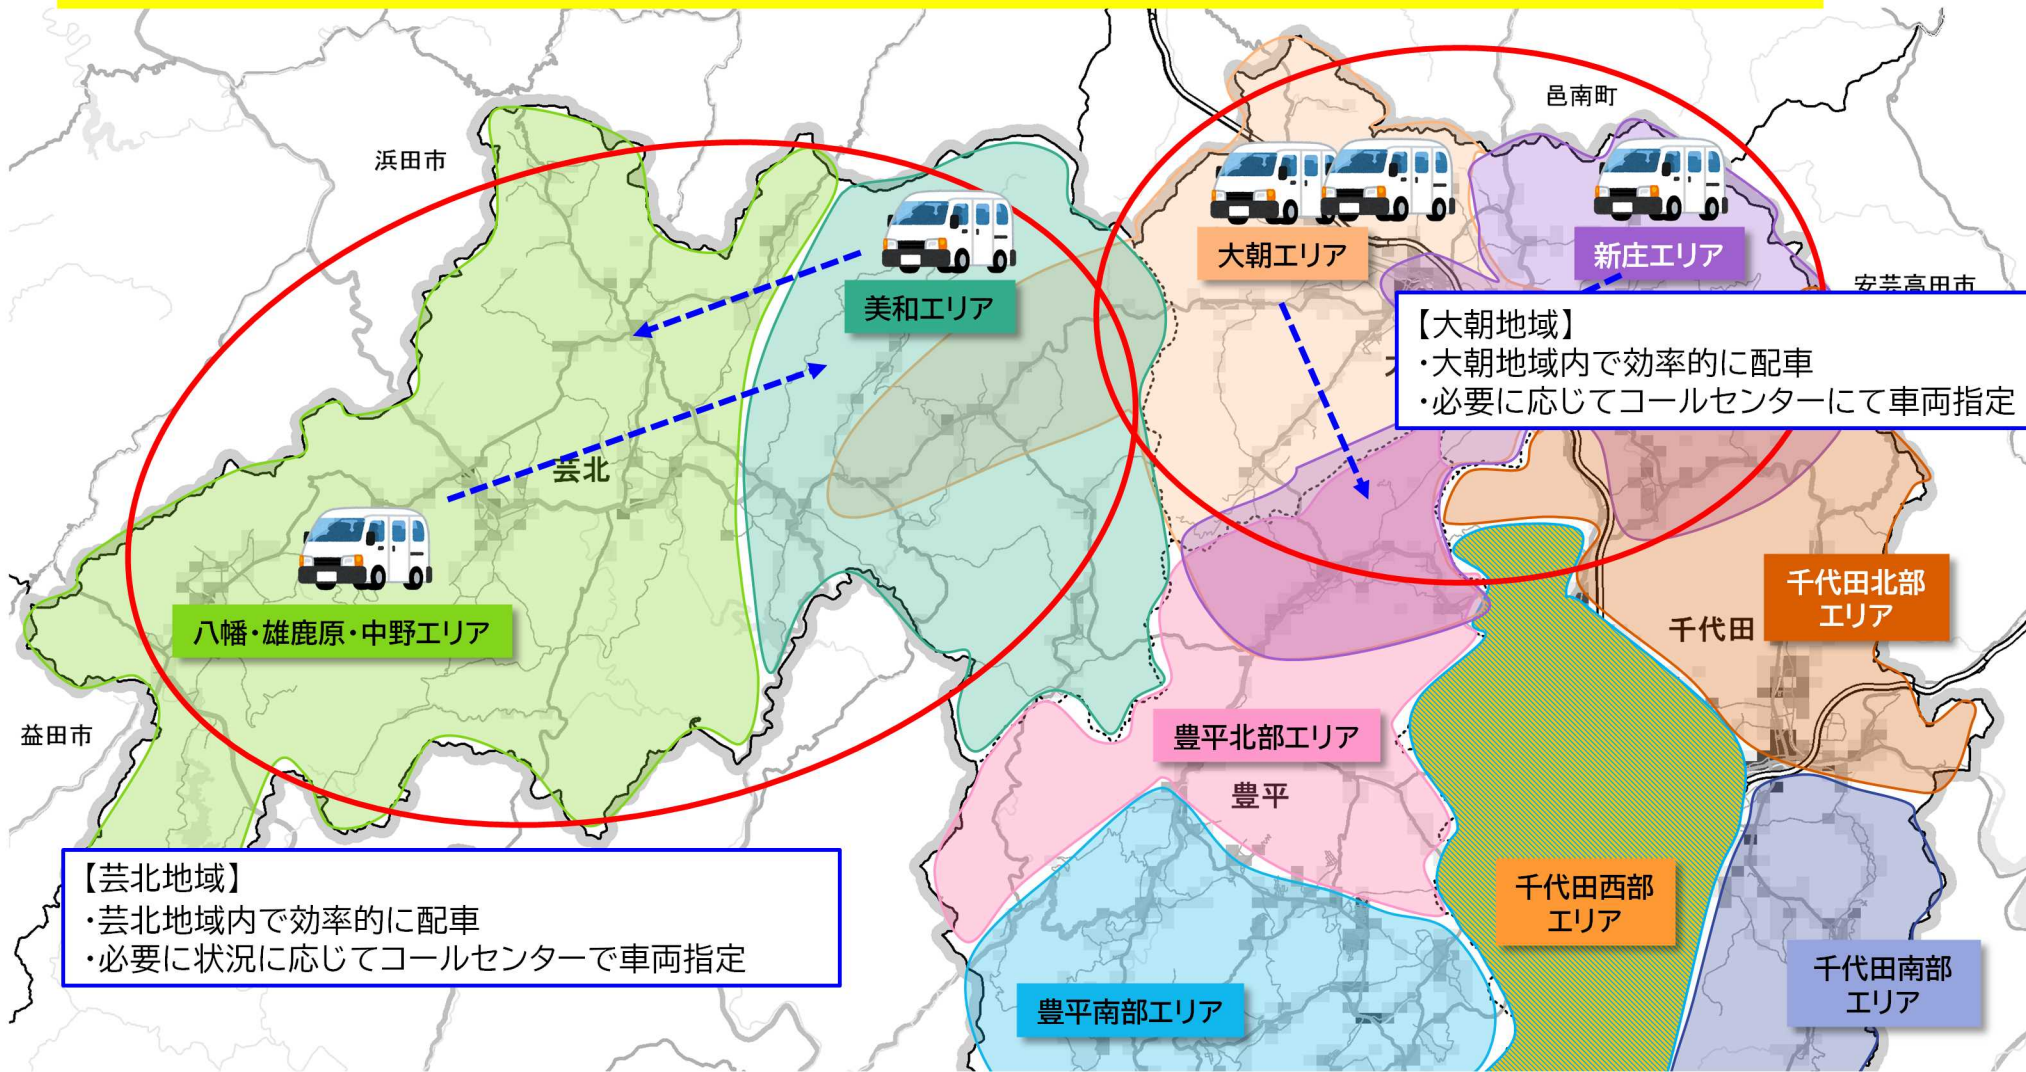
邑南町

浜田市

大朝エリア

新庄エリア

安芸高田市

美和エリア

【大朝地域】
・大朝地域内で効率的に配車
・必要に応じてコールセンターにて車両指定

芸北

八幡・雄鹿原・中野エリア

千代田北部エリア

千代田

益田市

豊平北部エリア

豊平

【芸北地域】
・芸北地域内で効率的に配車
・必要に状況に応じてコールセンターで車両指定

千代田西部エリア

千代田南部エリア

豊平南部エリア